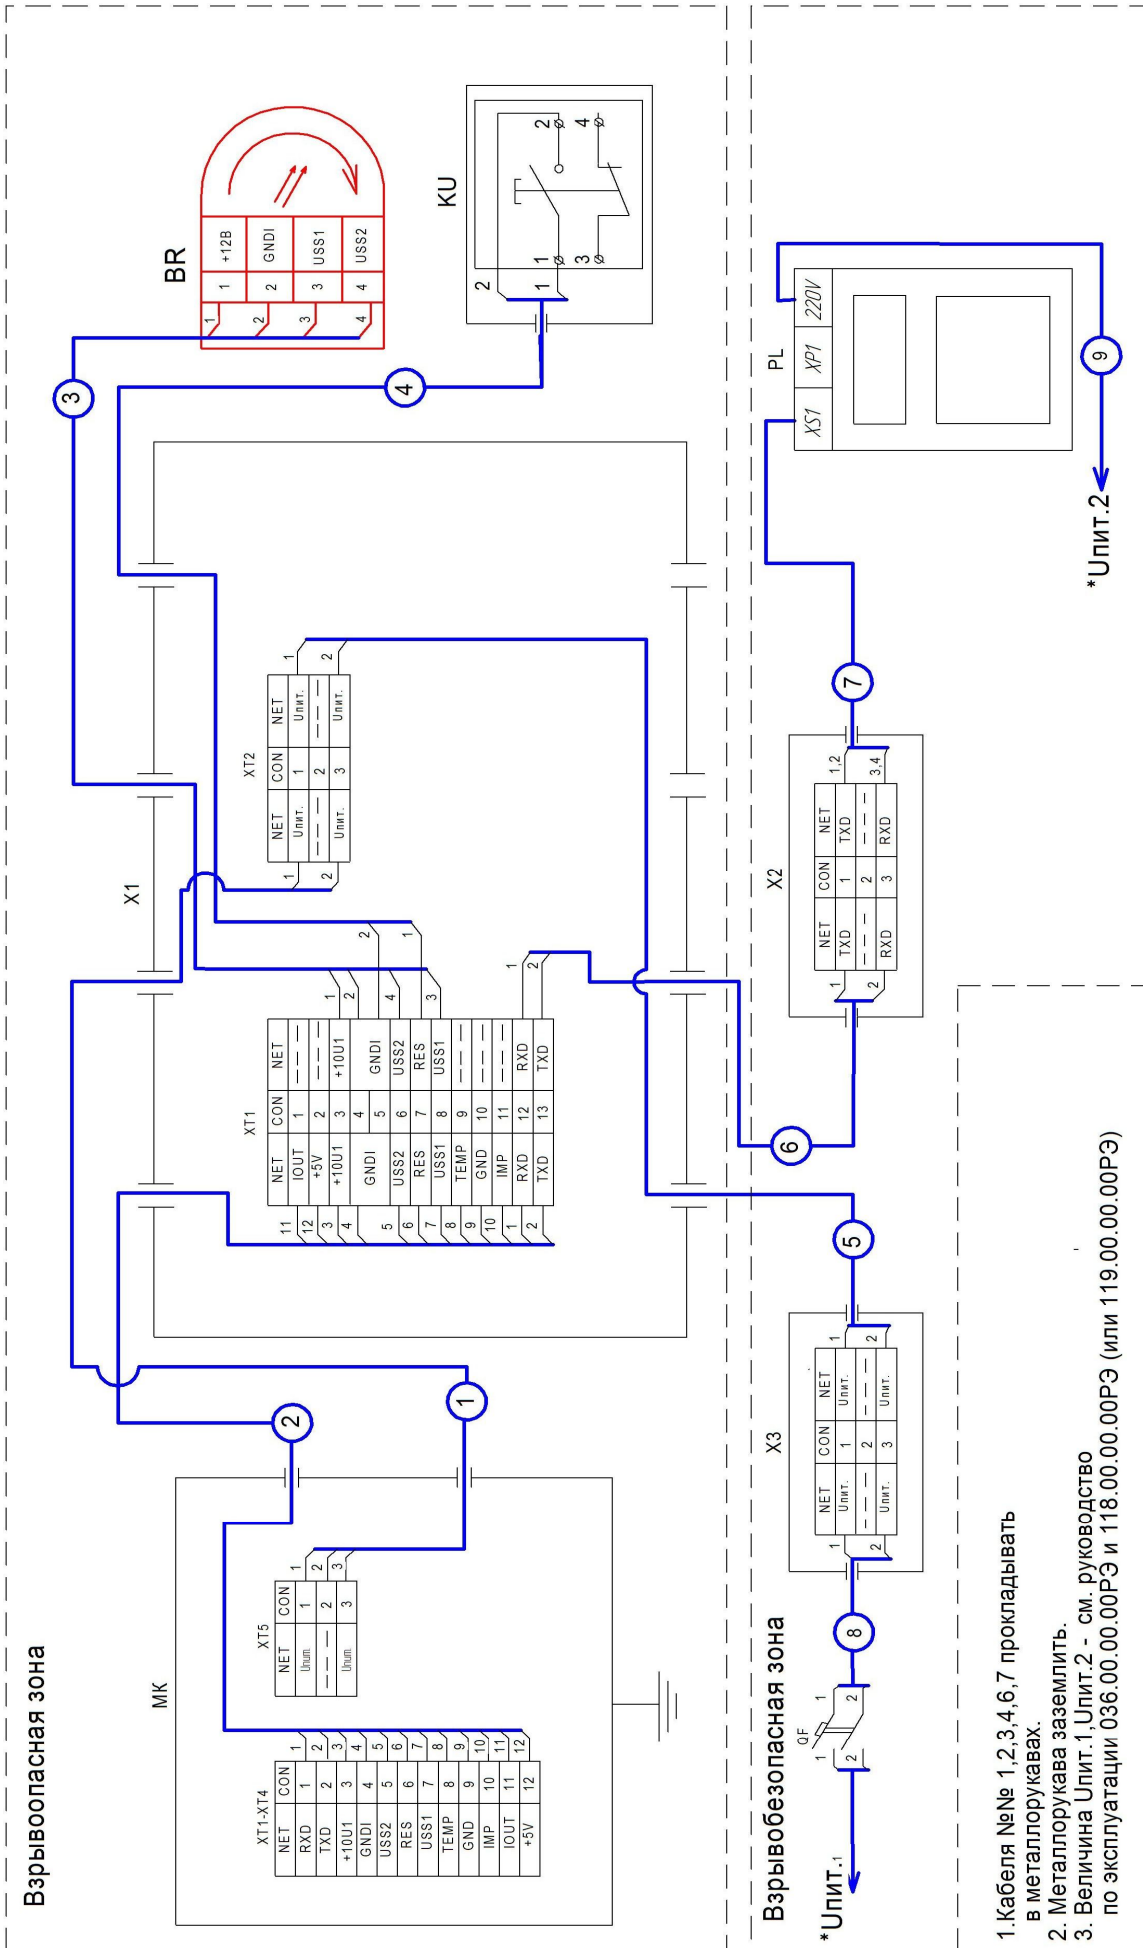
Взрывоопасная зона

Взрывобезопасная зона

BR

| 1 | +12В |
|---|---|
| 2 | GNDI |
| 3 | USS1 |
| 4 | USS2 |

KU

PL

XS1 XP1 220V

МК

XT1-XT4

| NET | CON |
|---|---|
| RXD | 1 |
| TXD | 2 |
| +10U1 | 3 |
| GNDI | 4 |
| USS2 | 5 |
| RES | 6 |
| USS1 | 7 |
| TEMP | 8 |
| GND | 9 |
| IMP | 10 |
| IOUT | 11 |
| +5V | 12 |

XT5

| NET | CON |
|---|---|
| Uпит. | 1 |
| — — — | 2 |
| Uпит. | 3 |

X1

XT1

| NET | CON | NET |
|---|---|---|
| IOUT | 1 | — — — |
| +5V | 2 | — — — |
| +10U1 | 3 | +10U1 |
| GNDI | 4 | GNDI |
| GNDI | 5 | GNDI |
| USS2 | 6 | USS2 |
| RES | 7 | RES |
| USS1 | 8 | USS1 |
| TEMP | 9 | — — — |
| GND | 10 | — — — |
| IMP | 11 | — — — |
| RXD | 12 | RXD |
| TXD | 13 | TXD |

XT2

| NET | CON | NET |
|---|---|---|
| Uпит. | 1 | Uпит. |
| — — — | 2 | — — — |
| Uпит. | 3 | Uпит. |

X2

| NET | CON | NET |
|---|---|---|
| TXD | 1 | TXD |
| — — — | 2 | — — — |
| RXD | 3 | RXD |

X3

| NET | CON | NET |
|---|---|---|
| Uпит. | 1 | Uпит. |
| — — — | 2 | — — — |
| Uпит. | 3 | Uпит. |

QF

1 2 3 4 5 6 7 8 9

*Uпит.1

*Uпит.2

1.Кабеля №№ 1,2,3,4,6,7 прокладывать в металлорукавах.
2. Металлорукава заземлить.
3. Величина Uпит.1,Uпит.2 - см. руководство по эксплуатации 036.00.00.00РЭ и 118.00.00.00РЭ (или 119.00.00.00РЭ)